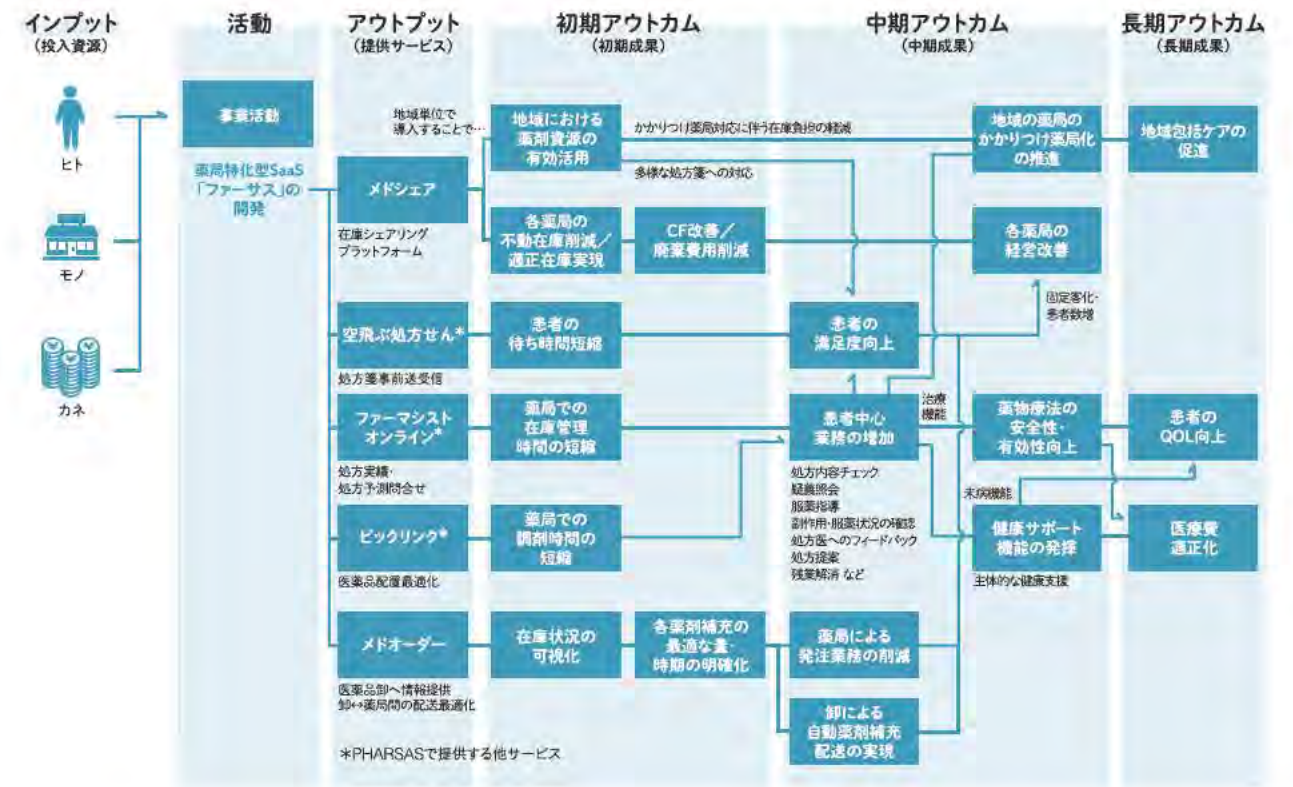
インプット
(投入資源)

活動

アウトプット
(提供サービス)

初期アウトカム
(初期成果)

中期アウトカム
(中期成果)

長期アウトカム
(長期成果)

ヒト

モノ

カネ

事業活動

薬局特化型SaaS「ファーサス」の開発

地域単位で導入することで…

メドシェア

在庫シェアリングプラットフォーム

空飛ぶ処方せん*

処方箋事前送受信

ファーマシストオンライン*

処方実績・処方予測問合せ

ピックリンク*

医薬品配置最適化

メドオーダー

医薬品卸へ情報提供
卸⇔薬局間の配送最適化

*PHARSASで提供する他サービス

地域における薬剤資源の有効活用

かかりつけ薬局対応に伴う在庫負担の軽減

多様な処方箋への対応

各薬局の不動在庫削減/適正在庫実現

CF改善/廃棄費用削減

患者の待ち時間短縮

薬局での在庫管理時間の短縮

薬局での調剤時間の短縮

在庫状況の可視化

各薬剤補充の最適な量・時期の明確化

地域の薬局のかかりつけ薬局化の推進

各薬局の経営改善

固定客化・患者数増

患者の満足度向上

治療機能

患者中心業務の増加

処方内容チェック
疑義照会
服薬指導
副作用・服薬状況の確認
処方医へのフィードバック
処方提案
残薬解消 など

薬物療法の安全性・有効性向上

未病機能

健康サポート機能の発揮

主体的な健康支援

薬局による発注業務の削減

卸による自動薬剤補充配送の実現

地域包括ケアの促進

患者のQOL向上

医療費適正化